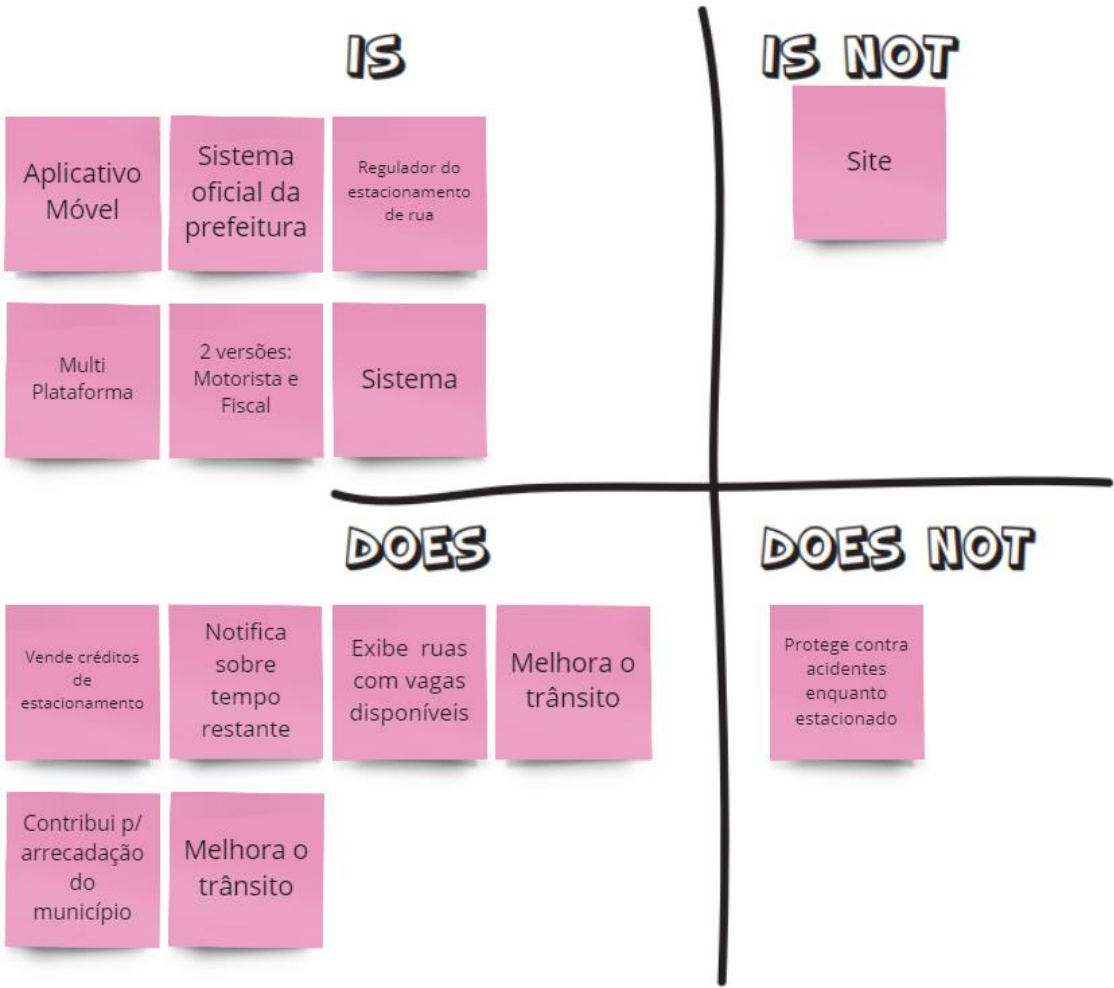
IS

Aplicativo Móvel

Sistema oficial da prefeitura

Regulador do estacionamento de rua

Multi Plataforma

2 versões: Motorista e Fiscal

Sistema

IS NOT

Site

DOES

Vende créditos de estacionamento

Notifica sobre tempo restante

Exibe ruas com vagas disponíveis

Melhora o trânsito

Contribui p/ arrecadação do município

Melhora o trânsito

DOES NOT

Protege contra acidentes enquanto estacionado